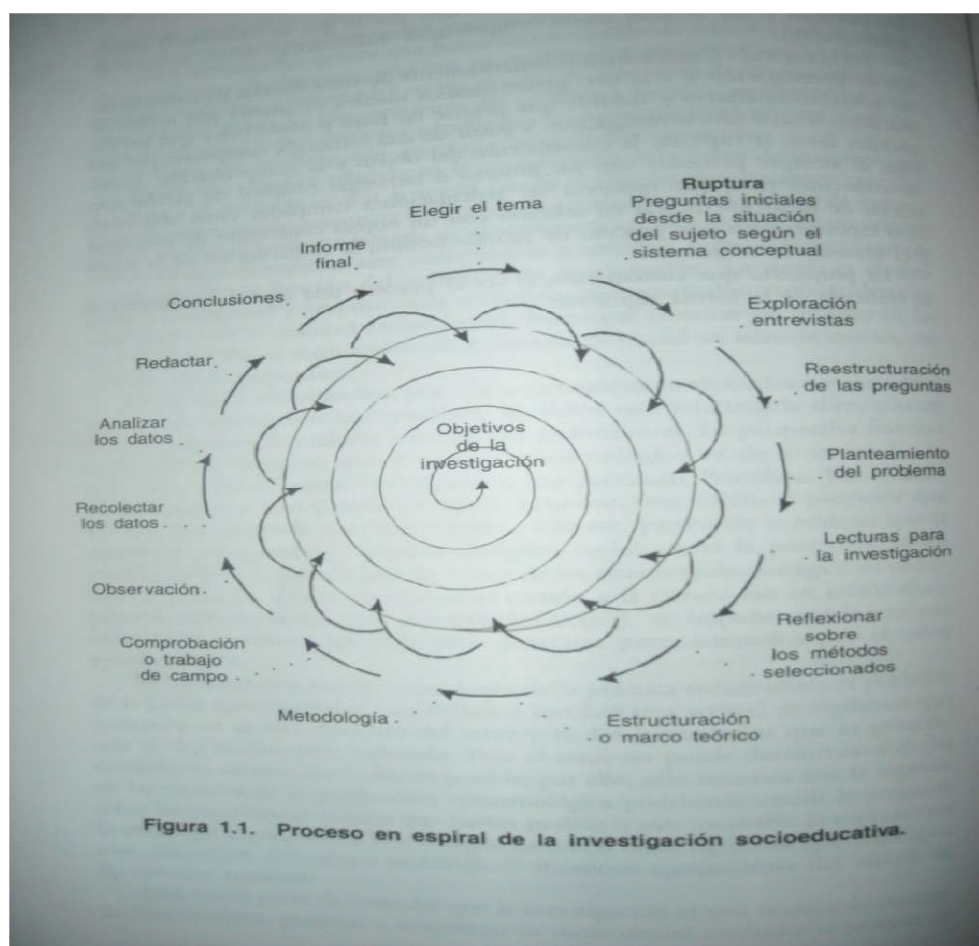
Elegir el tema

Ruptura
Preguntas iniciales desde la situación del sujeto según el sistema conceptual

Exploración entrevistas

Reestructuración de las preguntas

Planteamiento del problema

Lecturas para la investigación

Reflexionar sobre los métodos seleccionados

Estructuración o marco teórico

Metodología

Comprobación o trabajo de campo

Observación

Recolectar los datos

Analizar los datos

Redactar

Conclusiones

Informe final

Objetivos de la investigación

Figura 1.1. Proceso en espiral de la investigación socioeducativa.